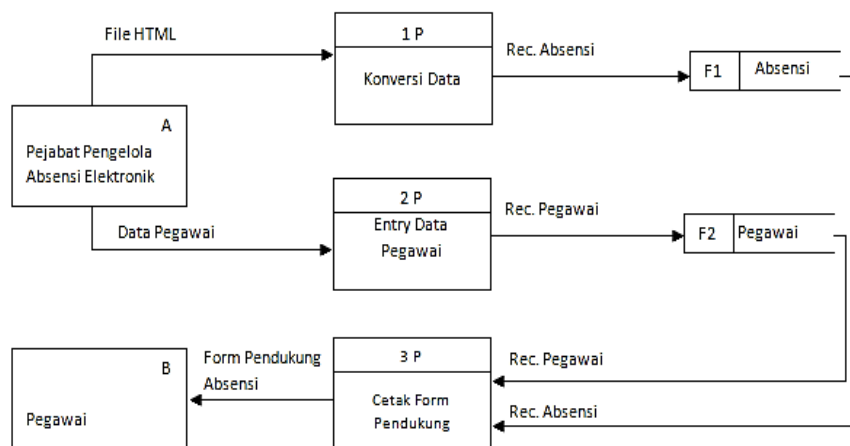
File HTML

1 P

Konversi Data

Rec. Absensi

F1 Absensi

A

Pejabat Pengelola Absensi Elektronik

2 P

Entry Data Pegawai

Rec. Pegawai

F2 Pegawai

Data Pegawai

B

Pegawai

Form Pendukung Absensi

3 P

Cetak Form Pendukung

Rec. Pegawai

Rec. Absensi